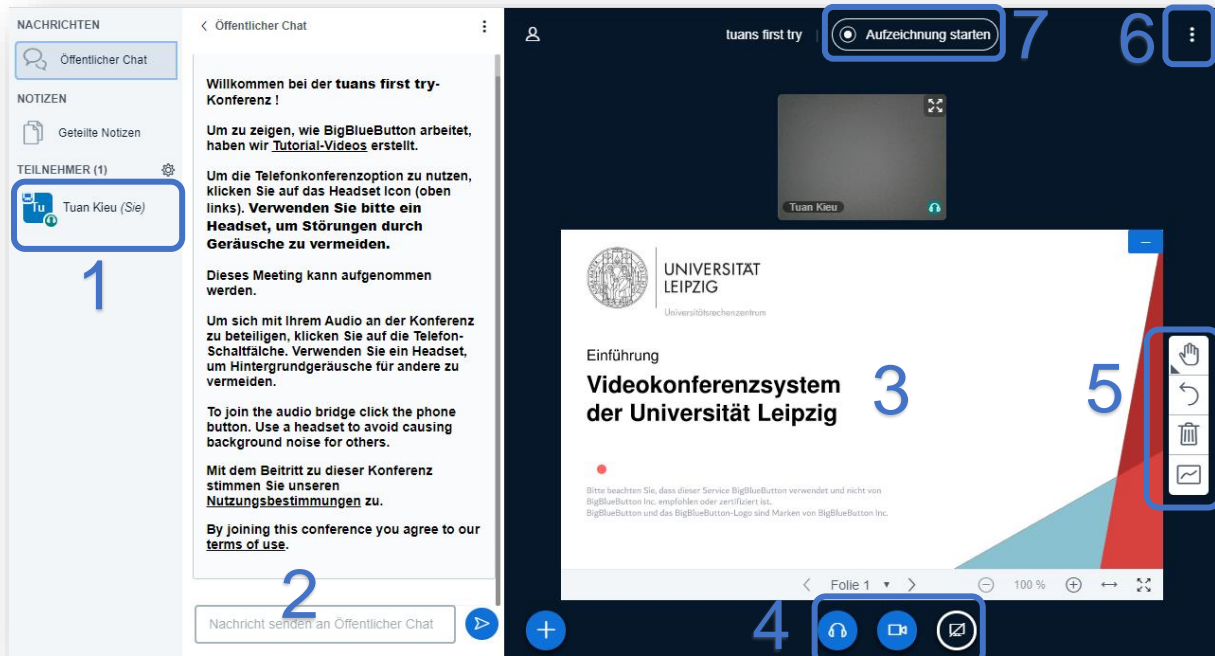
NACHRICHTEN

Öffentlicher Chat

NOTIZEN

Geteilte Notizen

TEILNEHMER (1)

Tu Tuan Kieu (Sie)

1

< Öffentlicher Chat

Willkommen bei der tuans first try-Konferenz !

Um zu zeigen, wie BigBlueButton arbeitet, haben wir Tutorial-Videos erstellt.

Um die Telefonkonferenzoption zu nutzen, klicken Sie auf das Headset Icon (oben links). Verwenden Sie bitte ein Headset, um Störungen durch Geräusche zu vermeiden.

Dieses Meeting kann aufgenommen werden.

Um sich mit Ihrem Audio an der Konferenz zu beteiligen, klicken Sie auf die Telefon-Schaltfläche. Verwenden Sie ein Headset, um Hintergrundgeräusche für andere zu vermeiden.

To join the audio bridge click the phone button. Use a headset to avoid causing background noise for others.

Mit dem Beitritt zu dieser Konferenz stimmen Sie unseren Nutzungsbestimmungen zu.

By joining this conference you agree to our terms of use.

2

Nachricht senden an Öffentlicher Chat

tuans first try

Aufzeichnung starten

7

6

Tuan Kieu

UNIVERSITÄT LEIPZIG

Universitätsrechenzentrum

Einführung

Videokonferenzsystem der Universität Leipzig

3

5

Bitte beachten Sie, dass dieser Service BigBlueButton verwendet und nicht von BigBlueButton Inc. empfohlen oder zertifiziert ist.
BigBlueButton und das BigBlueButton-Logo sind Marken von BigBlueButton Inc.

< Folie 1 >

100 %

4